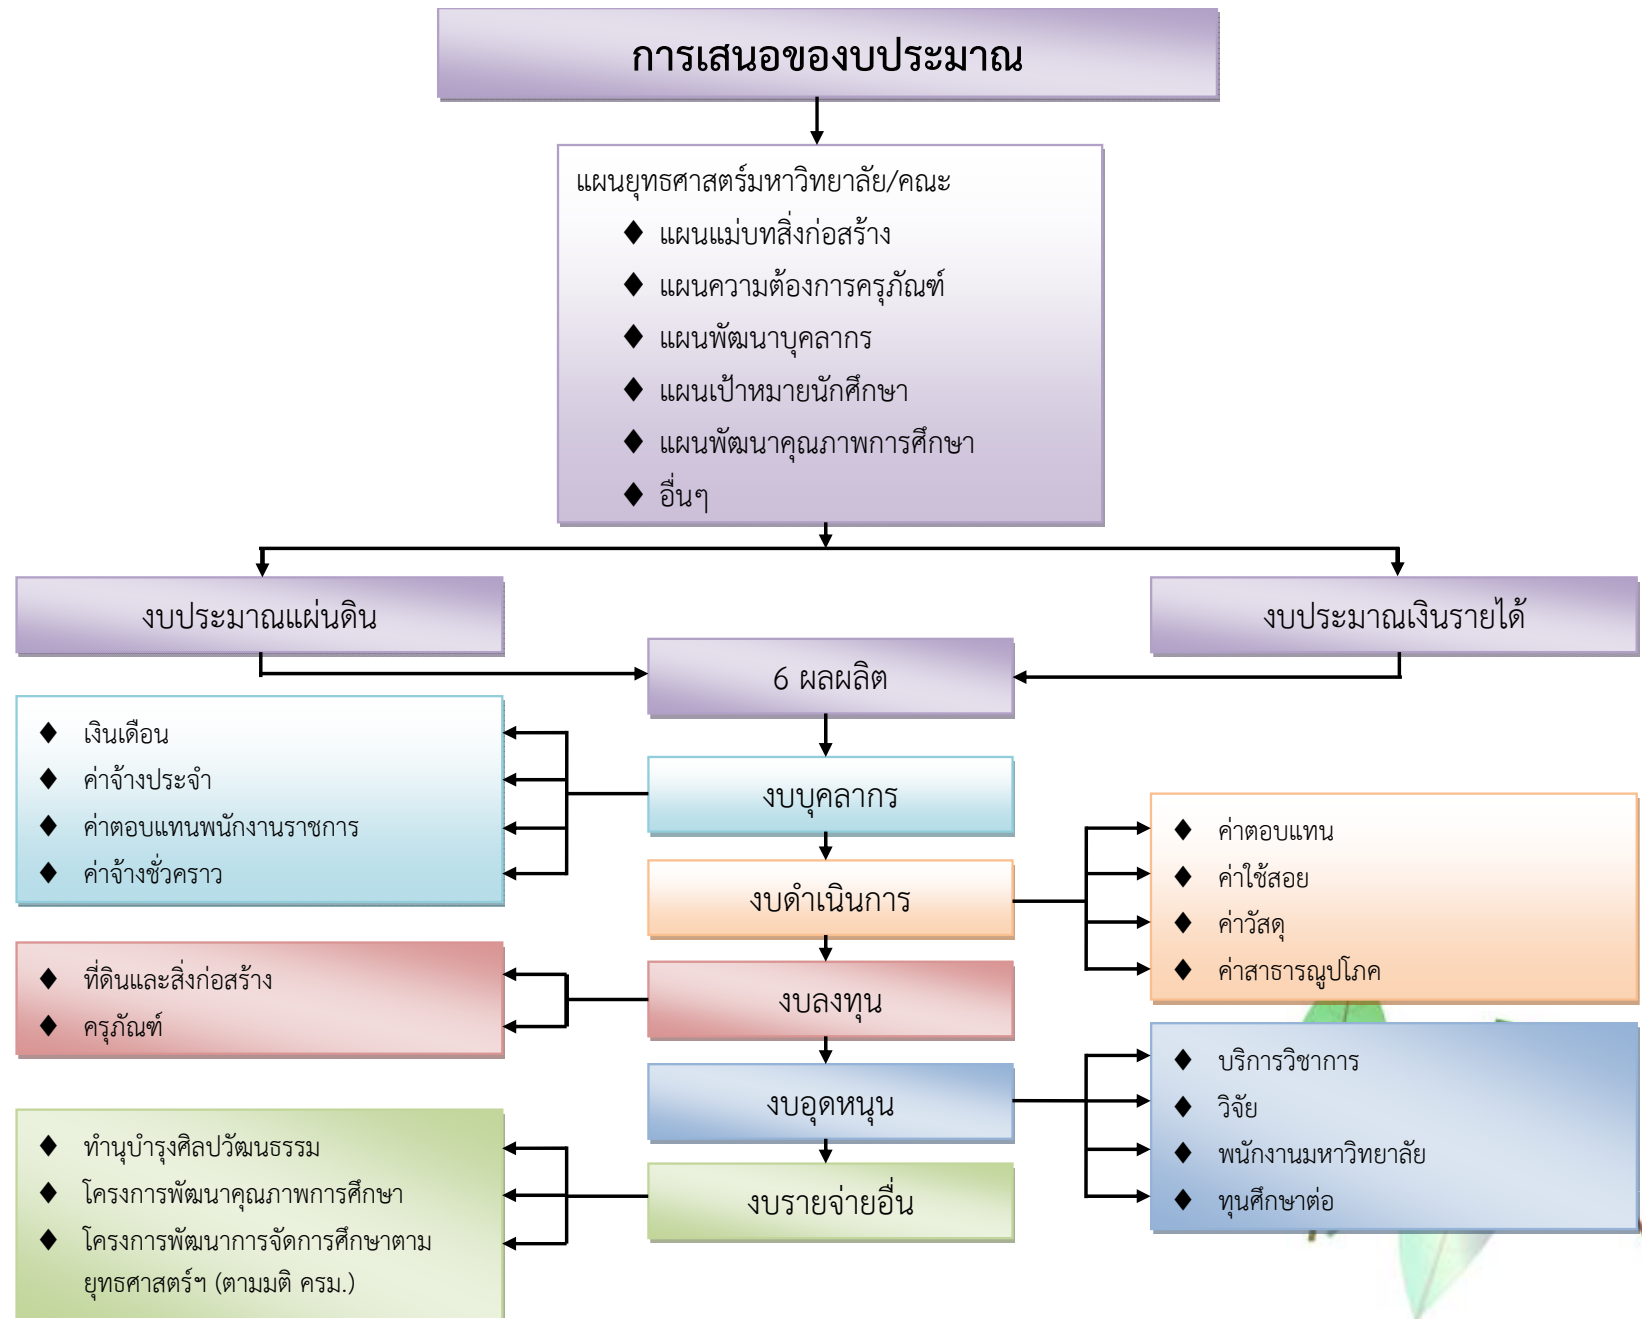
การเสนอของบประมาณ

แผนยุทธศาสตร์มหาวิทยาลัย/คณะ
◆ แผนแม่บทสิ่งก่อสร้าง
◆ แผนความต้องการครุภัณฑ์
◆ แผนพัฒนาบุคลากร
◆ แผนเป้าหมายนักศึกษา
◆ แผนพัฒนาคุณภาพการศึกษา
◆ อื่นๆ

งบประมาณแผ่นดิน

งบประมาณเงินรายได้

6 ผลผลิต

◆ เงินเดือน
◆ ค่าจ้างประจำ
◆ ค่าตอบแทนพนักงานราชการ
◆ ค่าจ้างชั่วคราว

งบบุคลากร

◆ ค่าตอบแทน
◆ ค่าใช้สอย
◆ ค่าวัสดุ
◆ ค่าสาธารณูปโภค

งบดำเนินการ

◆ ที่ดินและสิ่งก่อสร้าง
◆ ครุภัณฑ์

งบลงทุน

◆ บริการวิชาการ
◆ วิจัย
◆ พนักงานมหาวิทยาลัย
◆ ทุนศึกษาต่อ

งบอุดหนุน

◆ ทำนุบำรุงศิลปวัฒนธรรม
◆ โครงการพัฒนาคุณภาพการศึกษา
◆ โครงการพัฒนาการจัดการศึกษาตามยุทธศาสตร์ฯ (ตามมติ ครม.)

งบรายจ่ายอื่น